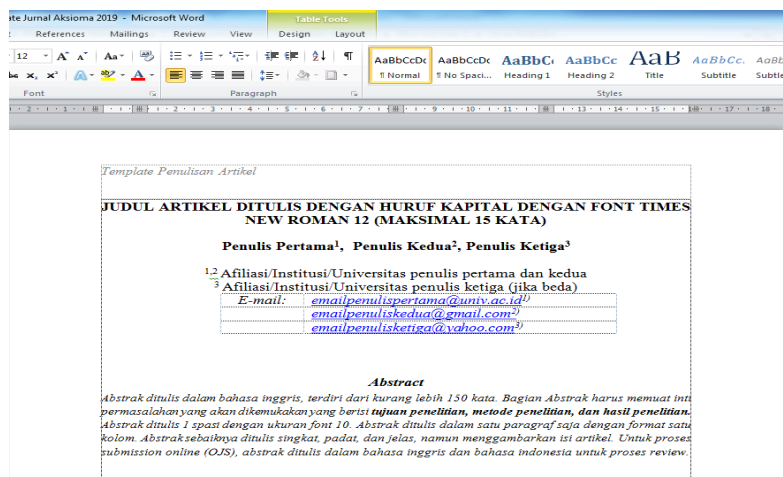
ate Jurnal Aksioma 2019 - Microsoft Word

Table Tools

References Mailings Review View Design Layout

12 A A Aa

Font Paragraph Styles

AaBbCcDc ¶ Normal
AaBbCcDc ¶ No Spaci...
AaBbC Heading 1
AaBbCc Heading 2
AaB Title
AaBbCc. Subtitle
Subtle

Template Penulisan Artikel

JUDUL ARTIKEL DITULIS DENGAN HURUF KAPITAL DENGAN FONT TIMES NEW ROMAN 12 (MAKSIMAL 15 KATA)

Penulis Pertama$^1$, Penulis Kedua$^2$, Penulis Ketiga$^3$

$^{1,2}$ Afiliasi/Institusi/Universitas penulis pertama dan kedua
$^3$ Afiliasi/Institusi/Universitas penulis ketiga (jika beda)

| E-mail: | emailpenulispertama@univ.ac.id$^{1)}$ |
|---|---|
| | emailpenuliskedua@gmail.com$^{2)}$ |
| | emailpenulisketiga@yahoo.com$^{3)}$ |

Abstract

Abstrak ditulis dalam bahasa inggris, terdiri dari kurang lebih 150 kata. Bagian Abstrak harus memuat inti permasalahan yang akan dikemukakan yang berisi tujuan penelitian, metode penelitian, dan hasil penelitian. Abstrak ditulis 1 spasi dengan ukuran font 10. Abstrak ditulis dalam satu paragraf saja dengan format satu kolom. Abstrak sebaiknya ditulis singkat, padat, dan jelas, namun menggambarkan isi artikel. Untuk proses submission online (OJS), abstrak ditulis dalam bahasa inggris dan bahasa indonesia untuk proses review.